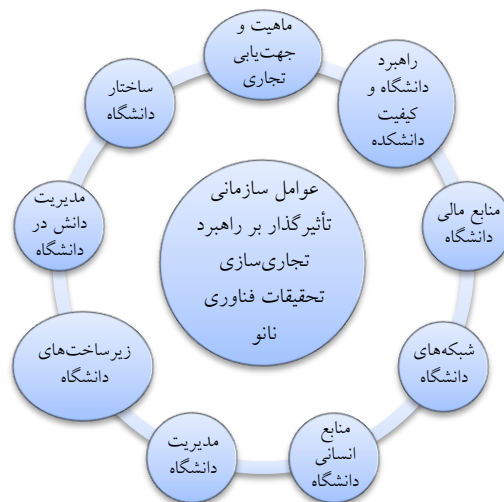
ماهیت و جهت‌یابی تجاری

راهبرد دانشگاه و کیفیت دانشکده

منابع مالی دانشگاه

شبکه‌های دانشگاه

منابع انسانی دانشگاه

مدیریت دانشگاه

زیرساخت‌های دانشگاه

مدیریت دانش در دانشگاه

ساختار دانشگاه

عوامل سازمانی تأثیرگذار بر راهبرد تجاری‌سازی تحقیقات فناوری نانو